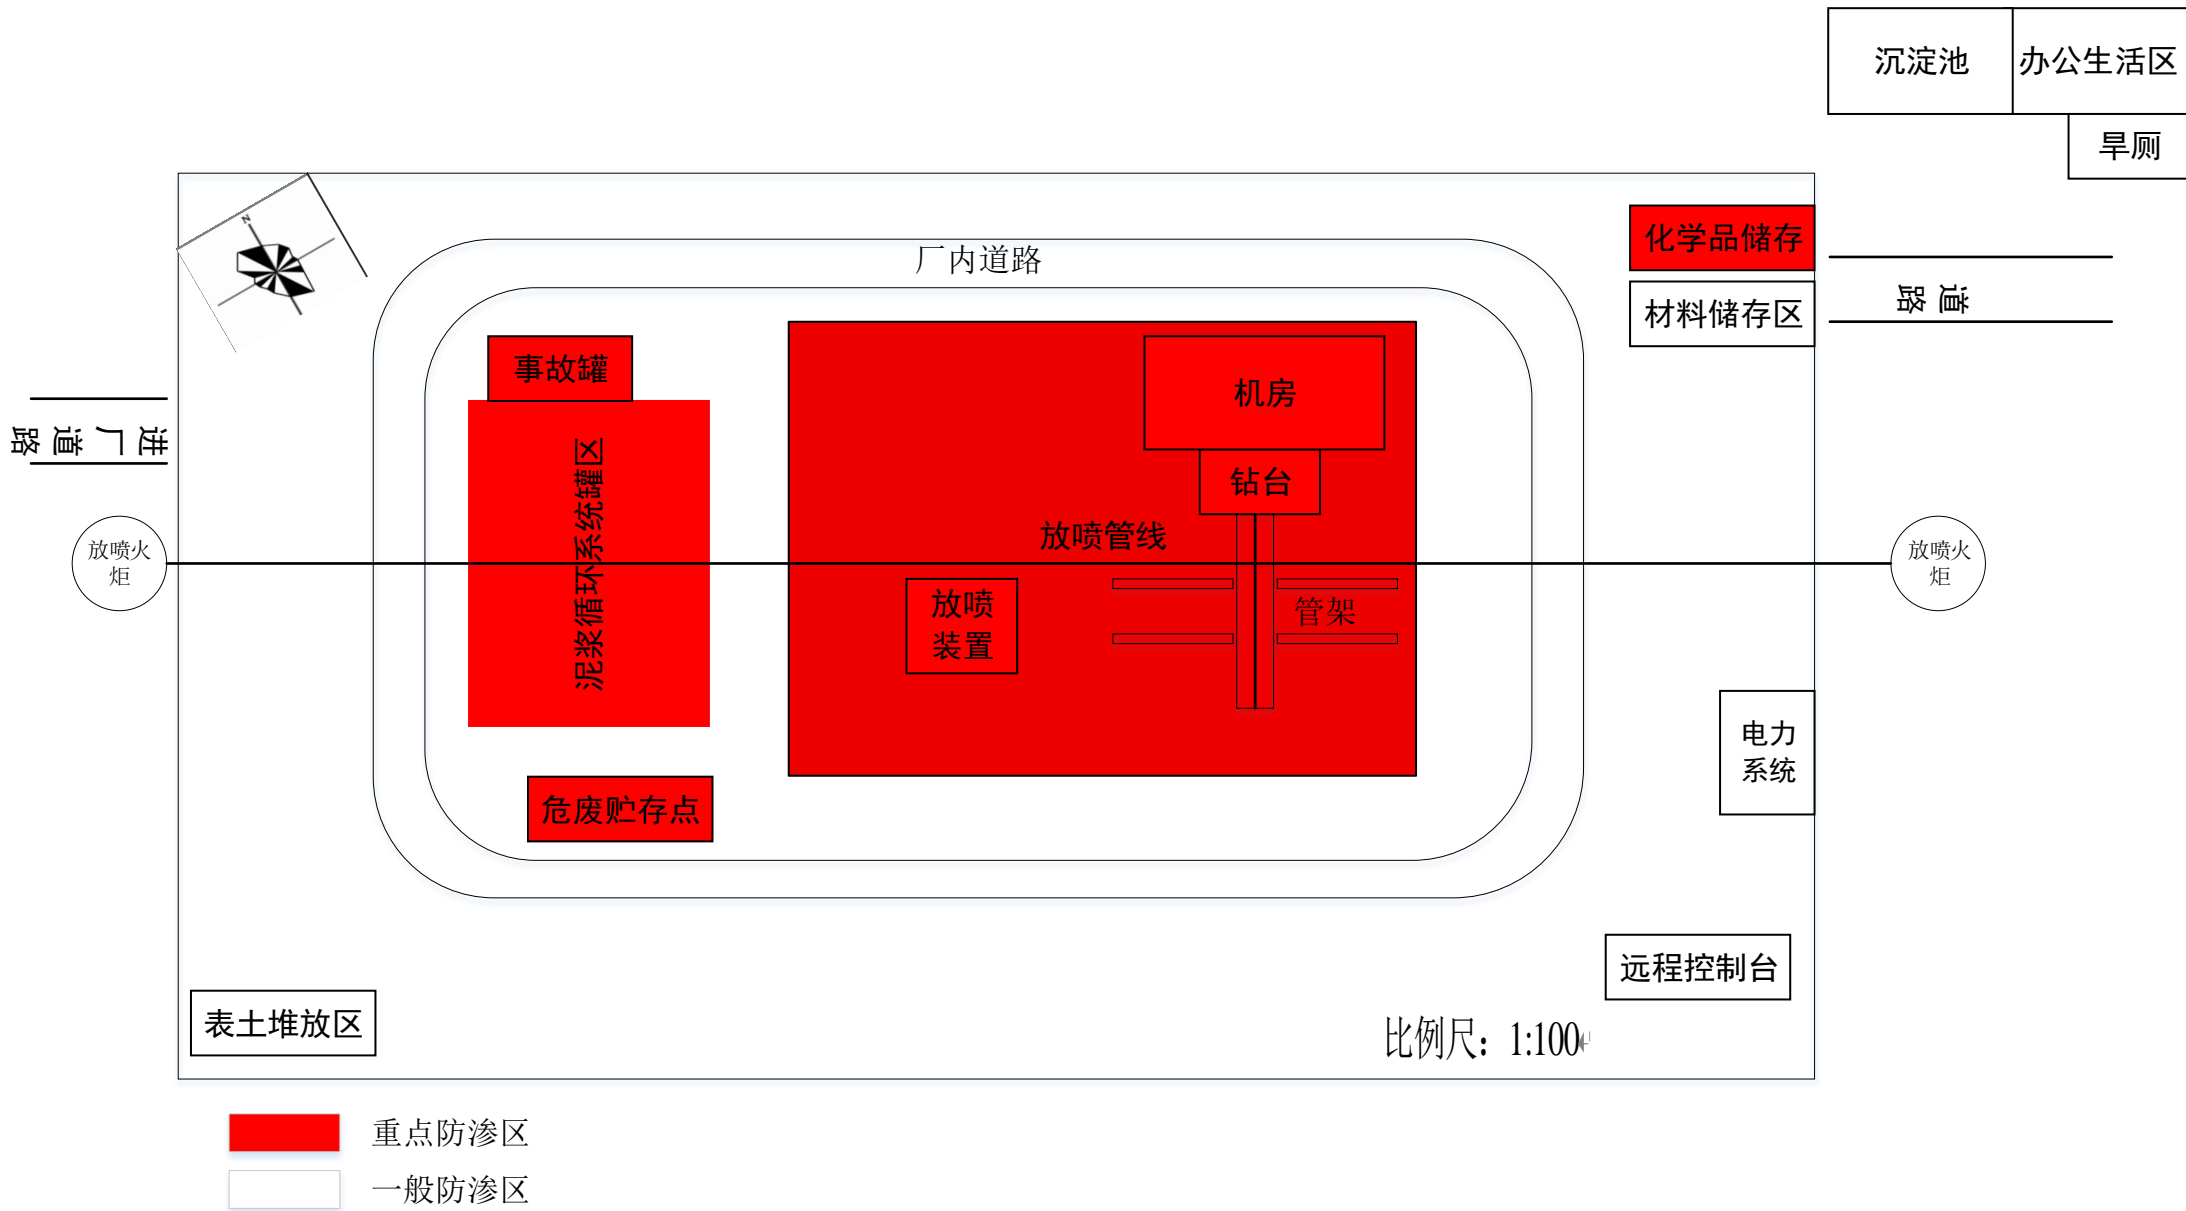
沉淀池
办公生活区
旱厕
N
厂内道路
化学品储存
材料储存区
道路
进厂道路
事故罐
泥浆循环系统罐区
机房
钻台
放喷管线
放喷火炬
放喷火炬
放喷装置
管架
电力系统
危废贮存点
远程控制台
表土堆放区
比例尺：1:100
重点防渗区
一般防渗区